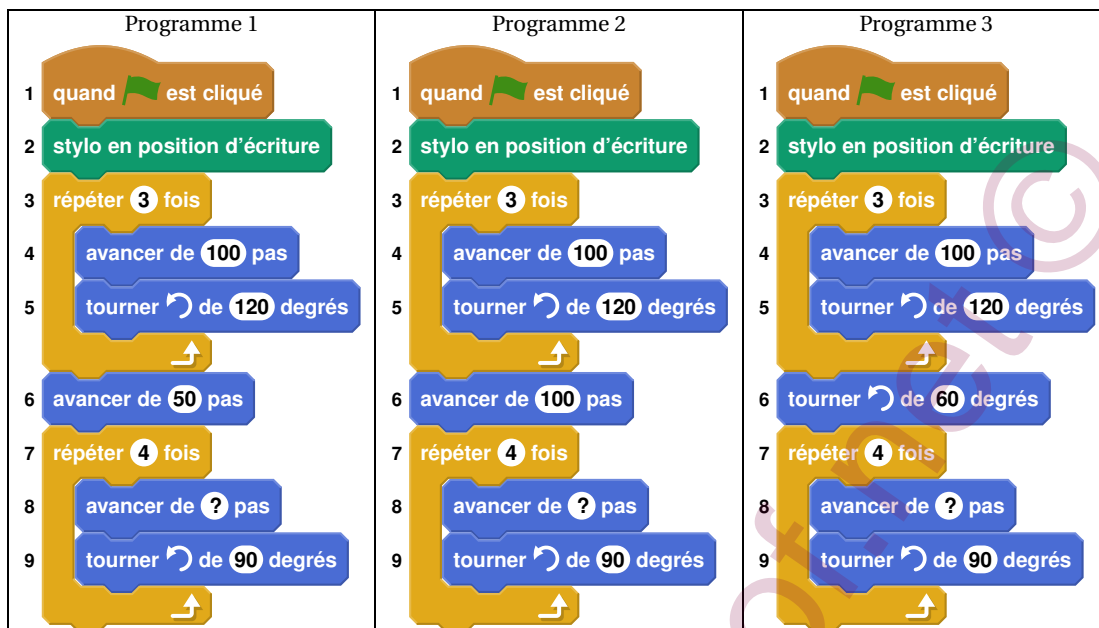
| Programme 1 | Programme 2 | Programme 3 |
|---|---|---|
| 1 quand [drapeau] est cliqué | 1 quand [drapeau] est cliqué | 1 quand [drapeau] est cliqué |
| 2 stylo en position d'écriture | 2 stylo en position d'écriture | 2 stylo en position d'écriture |
| 3 répéter 3 fois | 3 répéter 3 fois | 3 répéter 3 fois |
| 4 avancer de 100 pas | 4 avancer de 100 pas | 4 avancer de 100 pas |
| 5 tourner ↺ de 120 degrés | 5 tourner ↺ de 120 degrés | 5 tourner ↺ de 120 degrés |
| 6 avancer de 50 pas | 6 avancer de 100 pas | 6 tourner ↺ de 60 degrés |
| 7 répéter 4 fois | 7 répéter 4 fois | 7 répéter 4 fois |
| 8 avancer de ? pas | 8 avancer de ? pas | 8 avancer de ? pas |
| 9 tourner ↺ de 90 degrés | 9 tourner ↺ de 90 degrés | 9 tourner ↺ de 90 degrés |